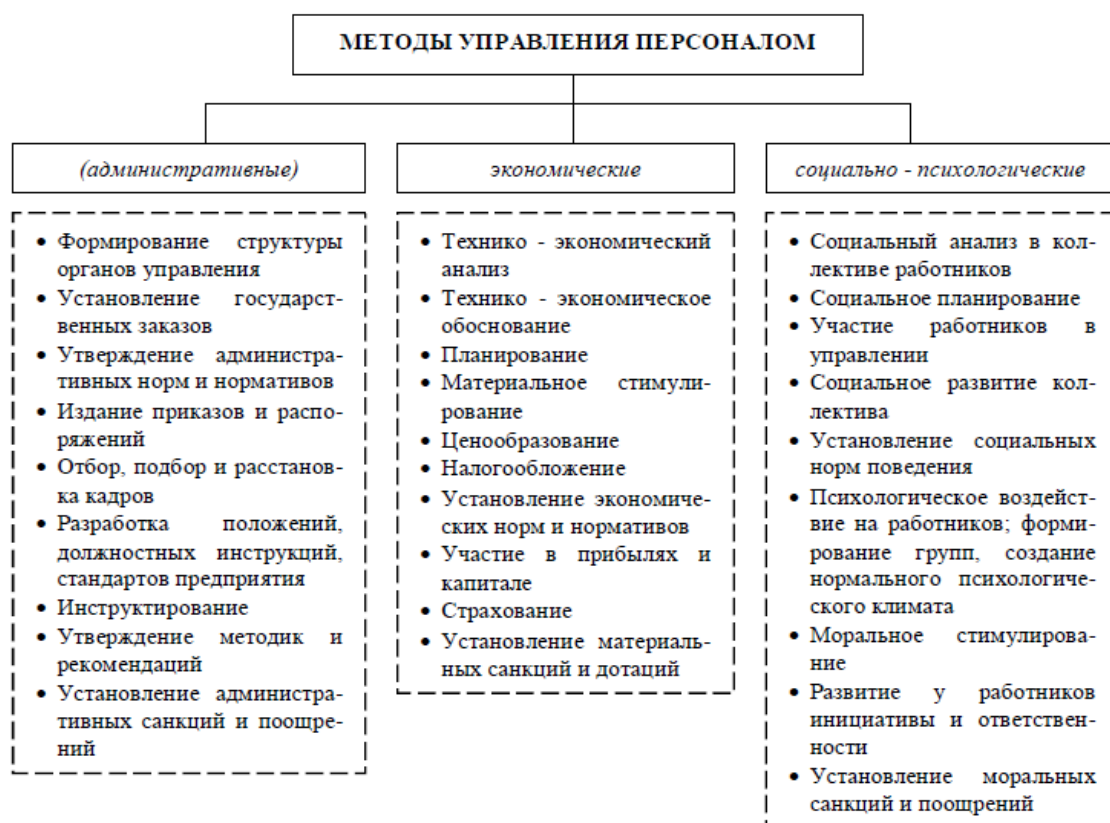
МЕТОДЫ УПРАВЛЕНИЯ ПЕРСОНАЛОМ

(административные)

• Формирование структуры органов управления
• Установление государственных заказов
• Утверждение административных норм и нормативов
• Издание приказов и распоряжений
• Отбор, подбор и расстановка кадров
• Разработка положений, должностных инструкций, стандартов предприятия
• Инструктирование
• Утверждение методик и рекомендаций
• Установление административных санкций и поощрений

экономические

• Технико - экономический анализ
• Технико - экономическое обоснование
• Планирование
• Материальное стимулирование
• Ценообразование
• Налогообложение
• Установление экономических норм и нормативов
• Участие в прибылях и капитале
• Страхование
• Установление материальных санкций и дотаций

социально - психологические

• Социальный анализ в коллективе работников
• Социальное планирование
• Участие работников в управлении
• Социальное развитие коллектива
• Установление социальных норм поведения
• Психологическое воздействие на работников; формирование групп, создание нормального психологического климата
• Моральное стимулирование
• Развитие у работников инициативы и ответственности
• Установление моральных санкций и поощрений